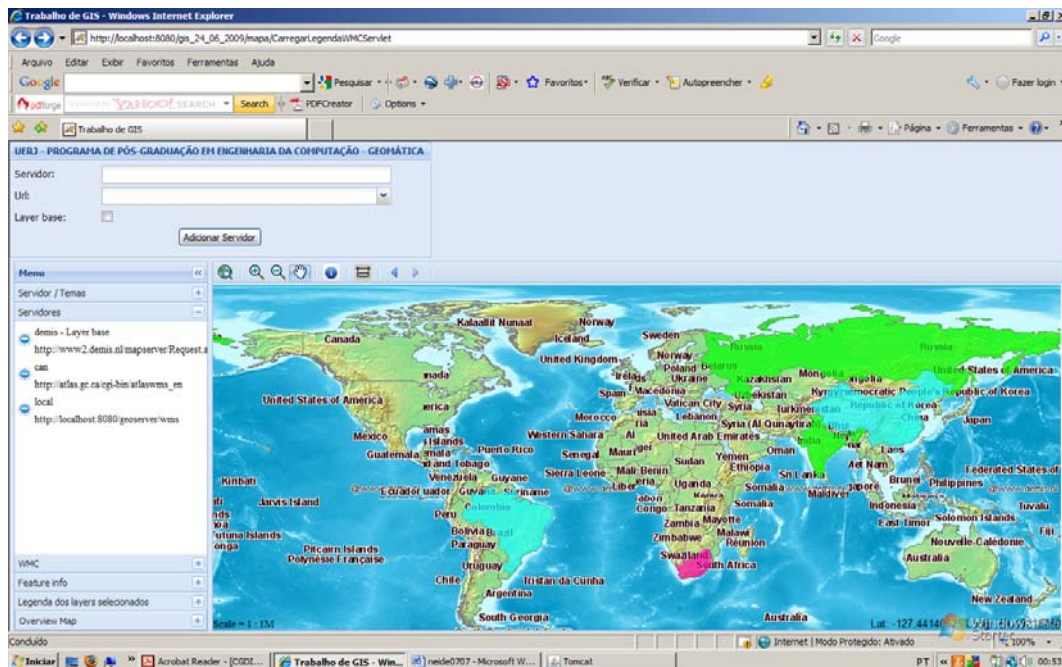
Trabalho de GIS - Windows Internet Explorer

http://localhost:8080/gis_24_06_2009/mapa/CarregarLegendaWMCServlet

Google

Arquivo Editar Exibir Favoritos Ferramentas Ajuda

Google Pesquisar Favoritos Verificar Autopreencher Fazer login

pdfforge YAHOO! SEARCH Search PDFCreator Options

Trabalho de GIS

Página Ferramentas

UERJ - PROGRAMA DE PÓS-GRADUAÇÃO EM ENGENHARIA DA COMPUTAÇÃO - GEOMÁTICA

Servidor:

Url:

Layer base:

Adicionar Servidor

Menu

Servidor / Temas

Servidores

demis - Layer base
http://www2.demis.nl/mapserver/Request.a

can
http://atlas.gc.ca/cgi-bin/atlaswms_en

local
http://localhost:8080/geoserver/wms

WMC

Feature info

Legenda dos layers selecionados

Overview Map

Kalaallit Nunaat Norway Canada Iceland Sweden Russia Russia United Kingdom Norway Poland Belarus Ukraine Kazakhstan Mongolia United States of America United States of America Spain Macedonia Uzbekistan Democratic People's Republic of Korea Republic of Korea Vatican City Syria Turkmenistan Morocco Lebanon Syria (Al Qunaytirah) China Japan Mexico Western Sahara United Arab Emirates India Puerto Rico Senegal Mauritania Oman Guatemala Trinidad and Tobago Sudan Yemen Laos Viet Nam Kiribati Venezuela Guyane Sierra Leone Mali Benin Ethiopia Sri Lanka Federated States of Jarvis Island Ecuador Suriname Liberia Uganda Somalia Maldives Brunei Philippines Colombia Gabon Congo Tanzania Somalia Indonesia Peru Zambia Mayotte East Timor Solomon Islands Tuvalu Bolivia Brazil Zimbabwe Malawi Fiji Wallis and Futuna Islands Tonga Paraguay Réunion Nouvelle Calédonie Pitcairn Islands Polynésie Française Uruguay Swaziland South Africa Australia Chile Tristan da Cunha Argentina New Zealand South Georgia Australia

Scale = 1 : 1M

Lat: -127.4414

Concluído

Internet | Modo Protegido: Ativado

100%

Iniciar Acrobat Reader - [CGDI... Trabalho de GIS - Win... neide0707 - Microsoft W... Tomcat

PT